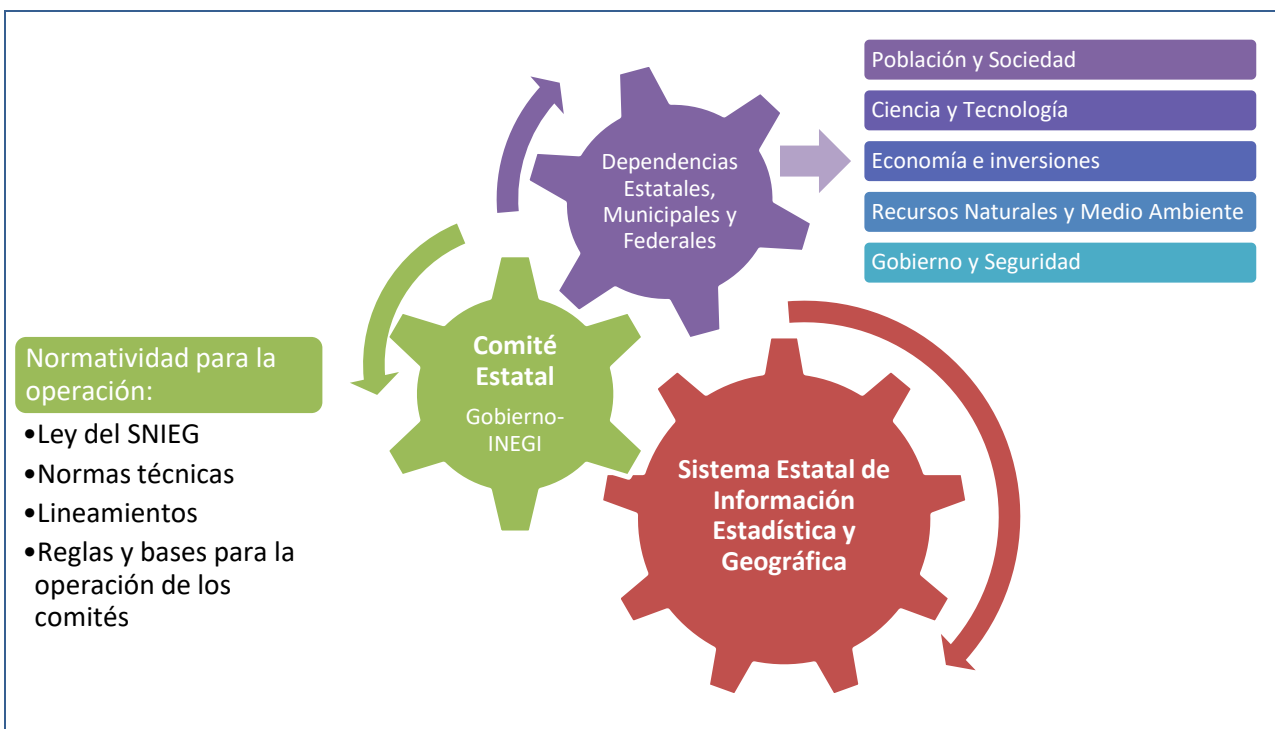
Población y Sociedad

Ciencia y Tecnología

Economía e inversiones

Recursos Naturales y Medio Ambiente

Gobierno y Seguridad

Dependencias Estatales, Municipales y Federales

Comité Estatal

Gobierno-INEGI

Sistema Estatal de Información Estadística y Geográfica

Normatividad para la operación:

•Ley del SNIEG

•Normas técnicas

•Lineamientos

•Reglas y bases para la operación de los comités